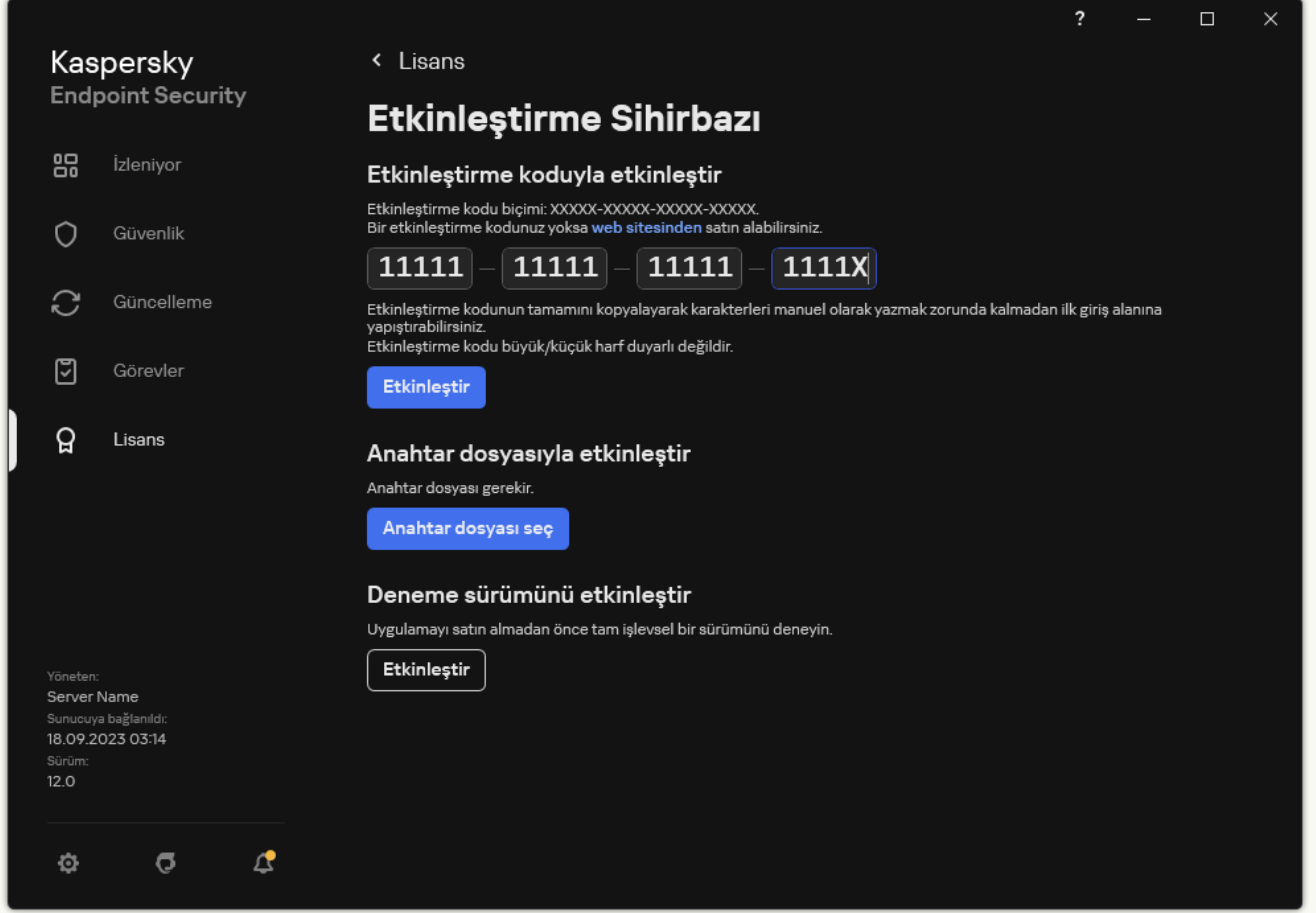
?

Kaspersky
Endpoint Security

İzleniyor

Güvenlik

Güncelleme

Görevler

Lisans

Yöneten:
Server Name
Sunucuya bağlanıldı:
18.09.2023 03:14
Sürüm:
12.0

< Lisans

Etkinleştirme Sihirbazı

Etkinleştirme koduyla etkinleştir

Etkinleştirme kodu biçimi: XXXXX-XXXXX-XXXXX-XXXXX.
Bir etkinleştirme kodunuz yoksa web sitesinden satın alabilirsiniz.

11111 – 11111 – 11111 – 1111X

Etkinleştirme kodunun tamamını kopyalayarak karakterleri manuel olarak yazmak zorunda kalmadan ilk giriş alanına yapıştırabilirsiniz.
Etkinleştirme kodu büyük/küçük harf duyarlı değildir.

Etkinleştir

Anahtar dosyasıyla etkinleştir

Anahtar dosyası gerekir.

Anahtar dosyası seç

Deneme sürümünü etkinleştir

Uygulamayı satın almadan önce tam işlevsel bir sürümünü deneyin.

Etkinleştir